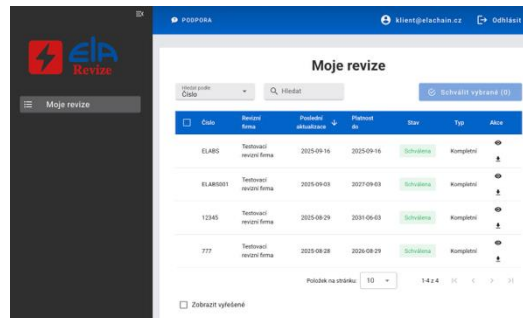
ElA Revize

Moje revize

PODPORA

klient@elachain.cz

Odhlásit

Moje revize

Hledat podle
Číslo

Hledat

Schválit vybrané (0)

| | Číslo | Revizní firma | Poslední aktualizace | Platnost do | Stav | Typ | Akce |
|---|---|---|---|---|---|---|---|
| | ELABS | Testovací revizní firma | 2025-09-16 | 2025-09-16 | Schválena | Kompletní | |
| | ELABS001 | Testovací revizní firma | 2025-09-03 | 2027-09-03 | Schválena | Kompletní | |
| | 12345 | Testovací revizní firma | 2025-08-29 | 2031-06-03 | Schválena | Kompletní | |
| | 777 | Testovací revizní firma | 2025-08-28 | 2026-08-29 | Schválena | Kompletní | |

Položek na stránku: 10

1-4 z 4

Zobrazit vyřešené